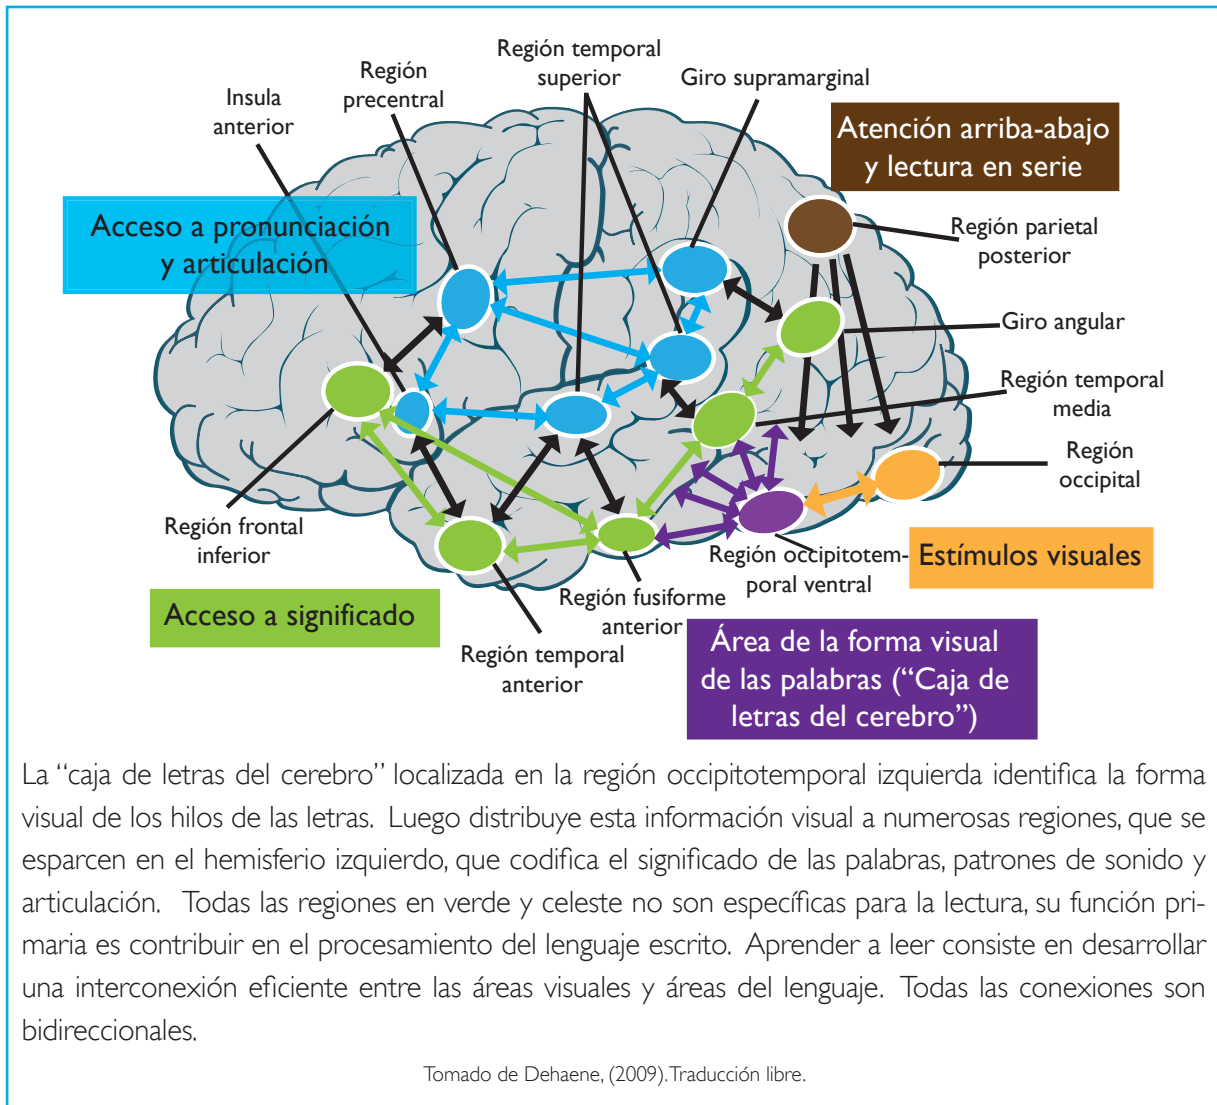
Insula anterior

Región precentral

Región temporal superior

Giro supramarginal

Atención arriba-abajo y lectura en serie

Acceso a pronunciación y articulación

Región parietal posterior

Giro angular

Región temporal media

Región occipital

Región frontal inferior

Región occipitotemporal ventral

Estímulos visuales

Acceso a significado

Región fusiforme anterior

Región temporal anterior

Área de la forma visual de las palabras ("Caja de letras del cerebro")

La "caja de letras del cerebro" localizada en la región occipitotemporal izquierda identifica la forma visual de los hilos de las letras. Luego distribuye esta información visual a numerosas regiones, que se esparcen en el hemisferio izquierdo, que codifica el significado de las palabras, patrones de sonido y articulación. Todas las regiones en verde y celeste no son específicas para la lectura, su función primaria es contribuir en el procesamiento del lenguaje escrito. Aprender a leer consiste en desarrollar una interconexión eficiente entre las áreas visuales y áreas del lenguaje. Todas las conexiones son bidireccionales.

Tomado de Dehaene, (2009). Traducción libre.